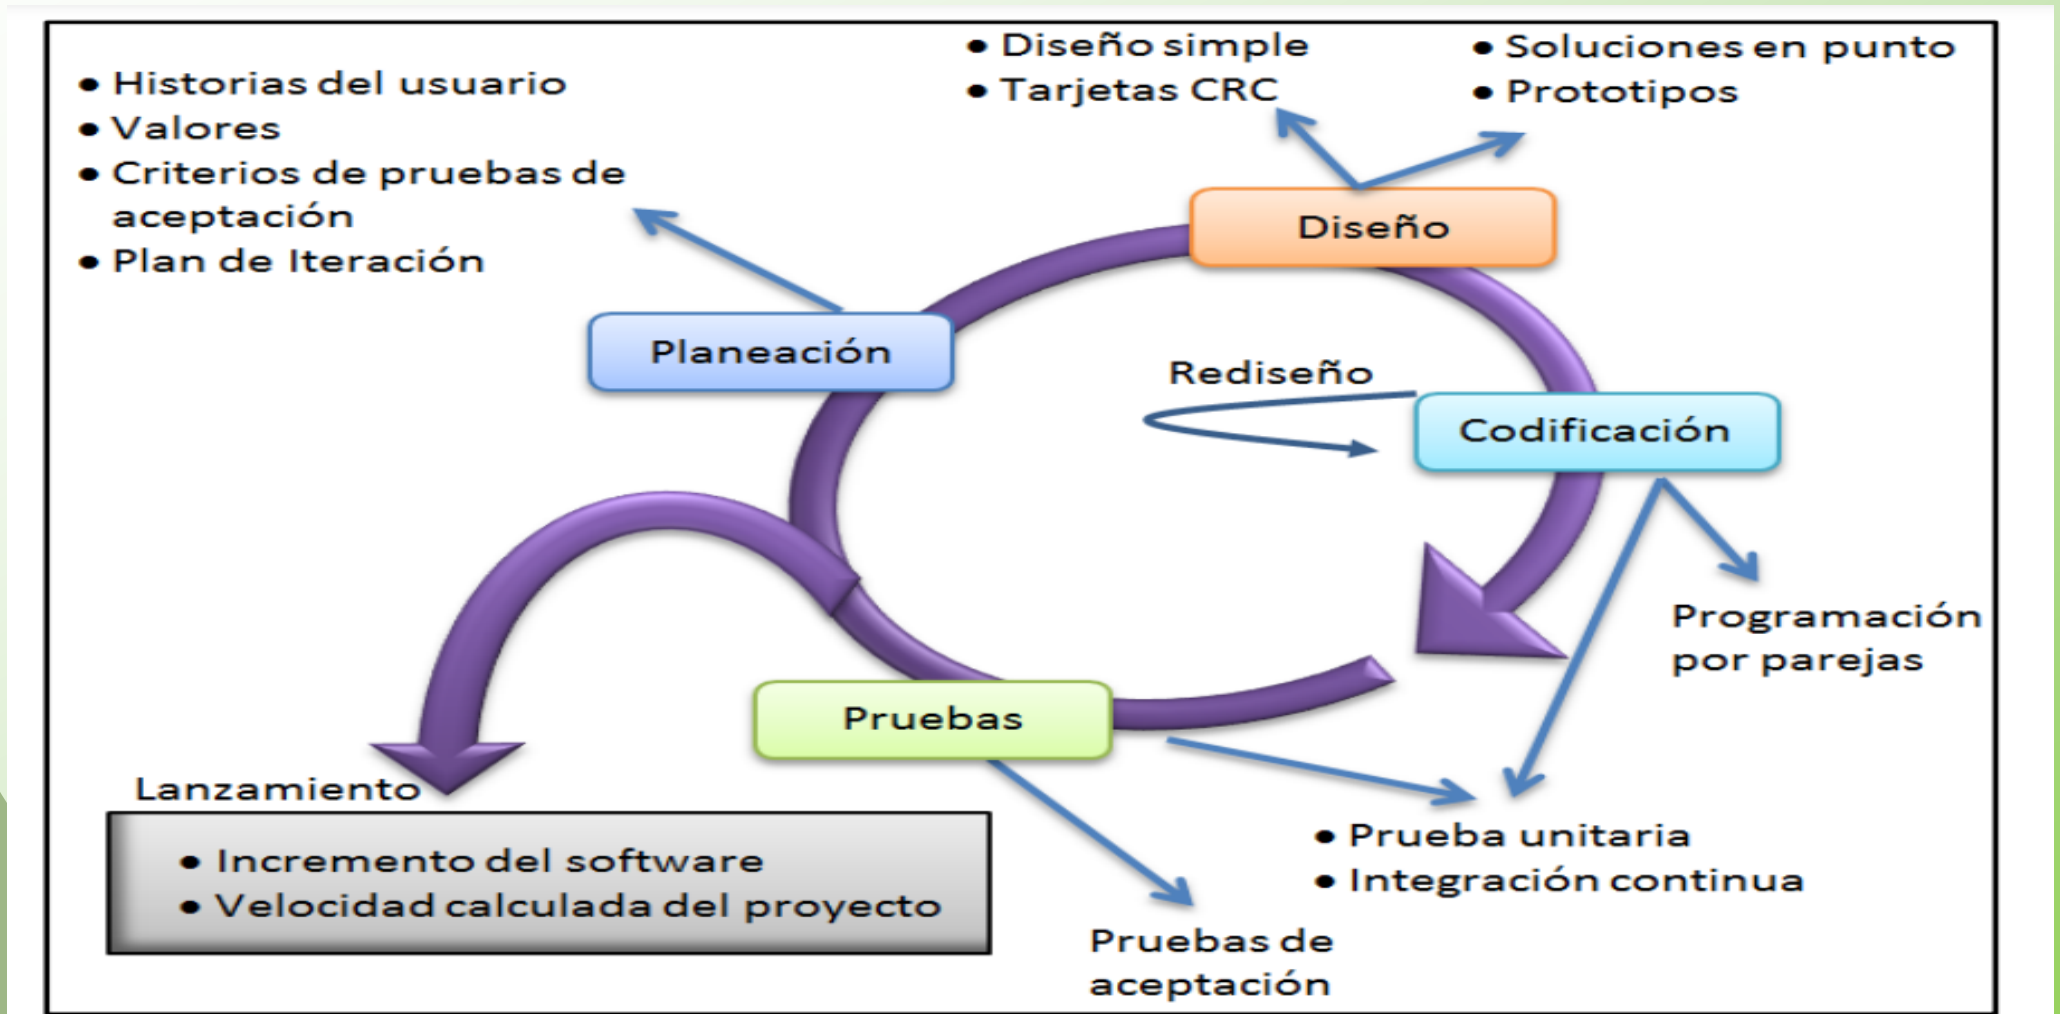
• Historias del usuario
• Valores
• Criterios de pruebas de aceptación
• Plan de Iteración

• Diseño simple
• Tarjetas CRC

• Soluciones en punto
• Prototipos

Diseño

Planeación

Rediseño

Codificación

Programación por parejas

Pruebas

Lanzamiento

• Incremento del software
• Velocidad calculada del proyecto

• Prueba unitaria
• Integración continua

Pruebas de aceptación